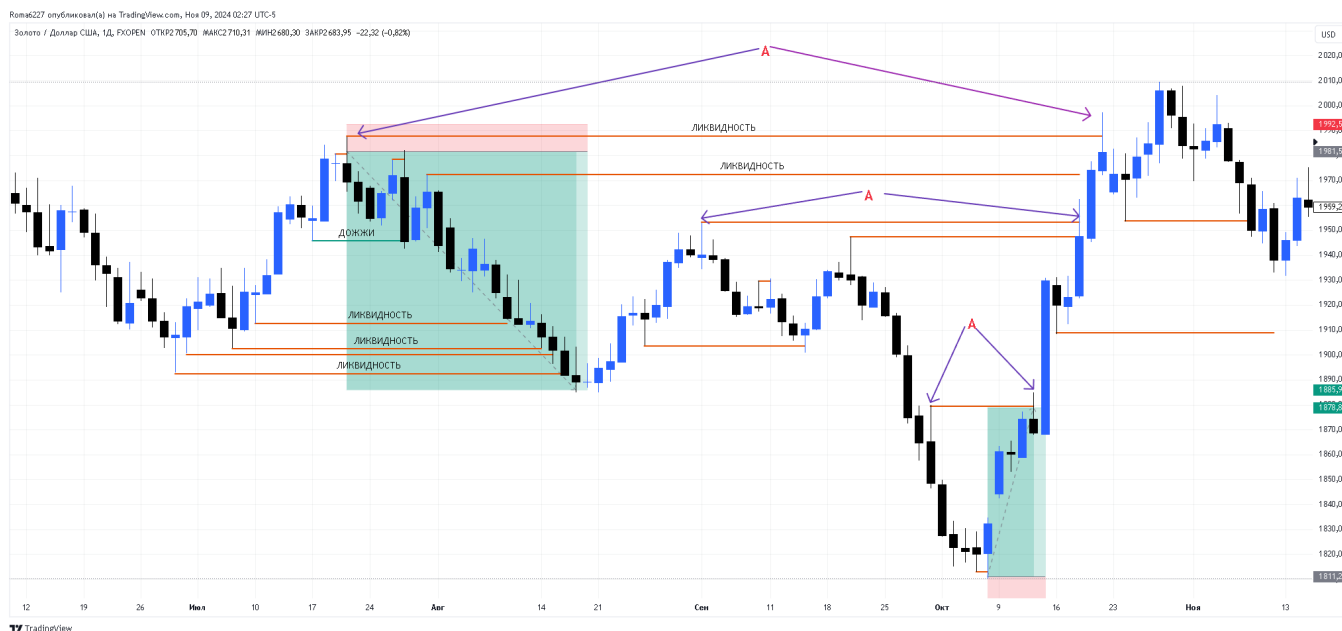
Roma6227 опубликовал(а) на TradingView.com, Ноя 09, 2024 02:27 UTC-5

Золото / Доллар США, 1Д, FXOPEN ОТКР2705,70 МАКС2710,31 МИН2680,30 ЗАКР2683,95 −22,32 (−0,82%)

USD

A

ЛИКВИДНОСТЬ

ЛИКВИДНОСТЬ

A

ДОЖЖИ

ЛИКВИДНОСТЬ

ЛИКВИДНОСТЬ

ЛИКВИДНОСТЬ

A

2020,0
2010,0
2000,0
1992,5
1981,5
1970,0
1959,2
1950,0
1940,0
1930,0
1920,0
1910,0
1900,0
1890,0
1885,9
1878,8
1870,0
1860,0
1850,0
1840,0
1830,0
1820,0
1811,2

12 19 26 Июл 10 17 24 Авг 14 21 Сен 11 18 25 Окт 9 16 23 Ноя 13

TradingView